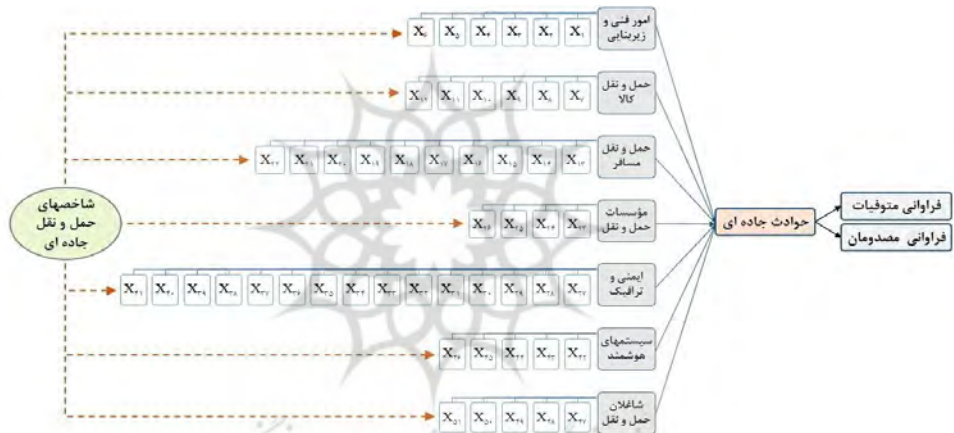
امور فنی و زیربنایی

$X_1$ $X_2$ $X_3$ $X_4$ $X_5$ $X_6$

حمل و نقل کالا

$X_7$ $X_8$ $X_9$ $X_{10}$ $X_{11}$ $X_{12}$

حمل و نقل مسافر

$X_{13}$ $X_{14}$ $X_{15}$ $X_{16}$ $X_{17}$ $X_{18}$ $X_{19}$ $X_{20}$ $X_{21}$ $X_{22}$

مؤسسات حمل و نقل

$X_{23}$ $X_{24}$ $X_{25}$ $X_{26}$

ایمنی و ترافیک

$X_{27}$ $X_{28}$ $X_{29}$ $X_{30}$ $X_{31}$ $X_{32}$ $X_{33}$ $X_{34}$ $X_{35}$ $X_{36}$ $X_{37}$ $X_{38}$ $X_{39}$ $X_{40}$ $X_{41}$

سیستمهای هوشمند

$X_{42}$ $X_{43}$ $X_{44}$ $X_{45}$ $X_{46}$

شاغلان حمل و نقل

$X_{47}$ $X_{48}$ $X_{49}$ $X_{50}$ $X_{51}$

شاخصهای حمل و نقل جاده ای

حوادث جاده ای

فراوانی متوفیات

فراوانی مصدومان